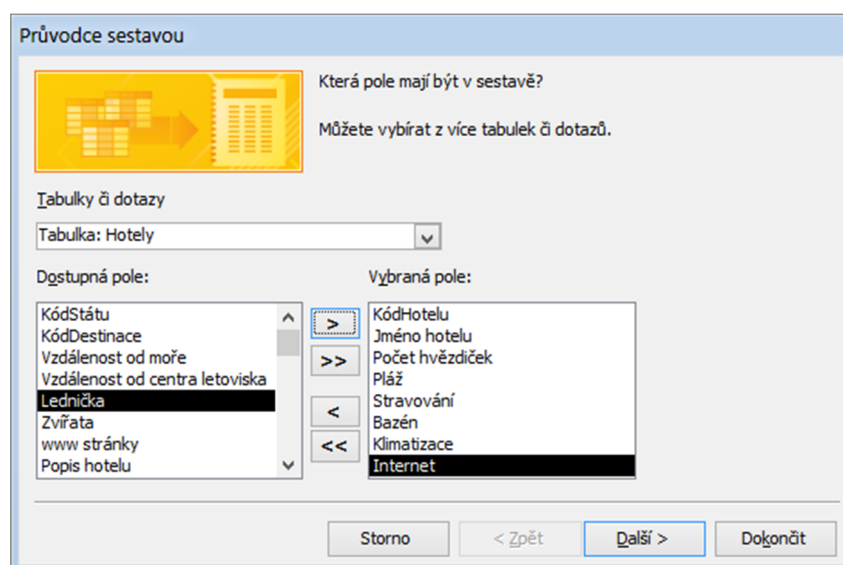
Průvodce sestavou

Která pole mají být v sestavě?

Můžete vybírat z více tabulek či dotazů.

Tabulky či dotazy

Tabulka: Hotely

Dostupná pole:

KódStátu
KódDestinace
Vzdálenost od moře
Vzdálenost od centra letoviska
Lednička
Zvířata
www stránky
Popis hotelu

>
>>
<
<<

Vybraná pole:

KódHotelu
Jméno hotelu
Počet hvězdiček
Pláž
Stravování
Bazén
Klimatizace
Internet

Storno
< Zpět
Další >
Dokončit